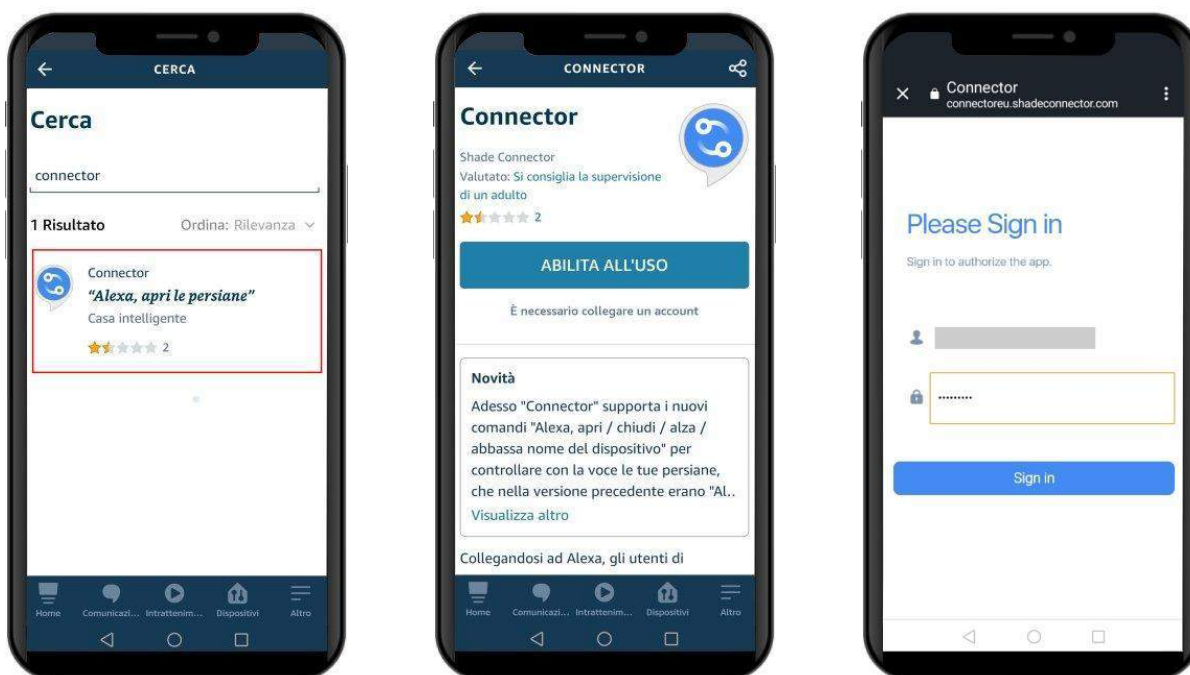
CERCA

Cerca

connector

1 Risultato

Ordina: Rilevanza

Connector

"Alexa, apri le persiane"

Casa intelligente

2

Home Comunicazi... Intrattenim... Dispositivi Altro

CONNECTOR

Connector

Shade Connector

Valutato: Si consiglia la supervisione di un adulto

2

ABILITA ALL'USO

È necessario collegare un account

Novità

Adesso "Connector" supporta i nuovi comandi "Alexa, apri / chiudi / alza / abbassa nome del dispositivo" per controllare con la voce le tue persiane, che nella versione precedente erano "Al..

Visualizza altro

Collegandosi ad Alexa, gli utenti di

Home Comunicazi... Intrattenim... Dispositivi Altro

Connector
connectoreu.shadeconnector.com

Please Sign in

Sign in to authorize the app.

.........

Sign in